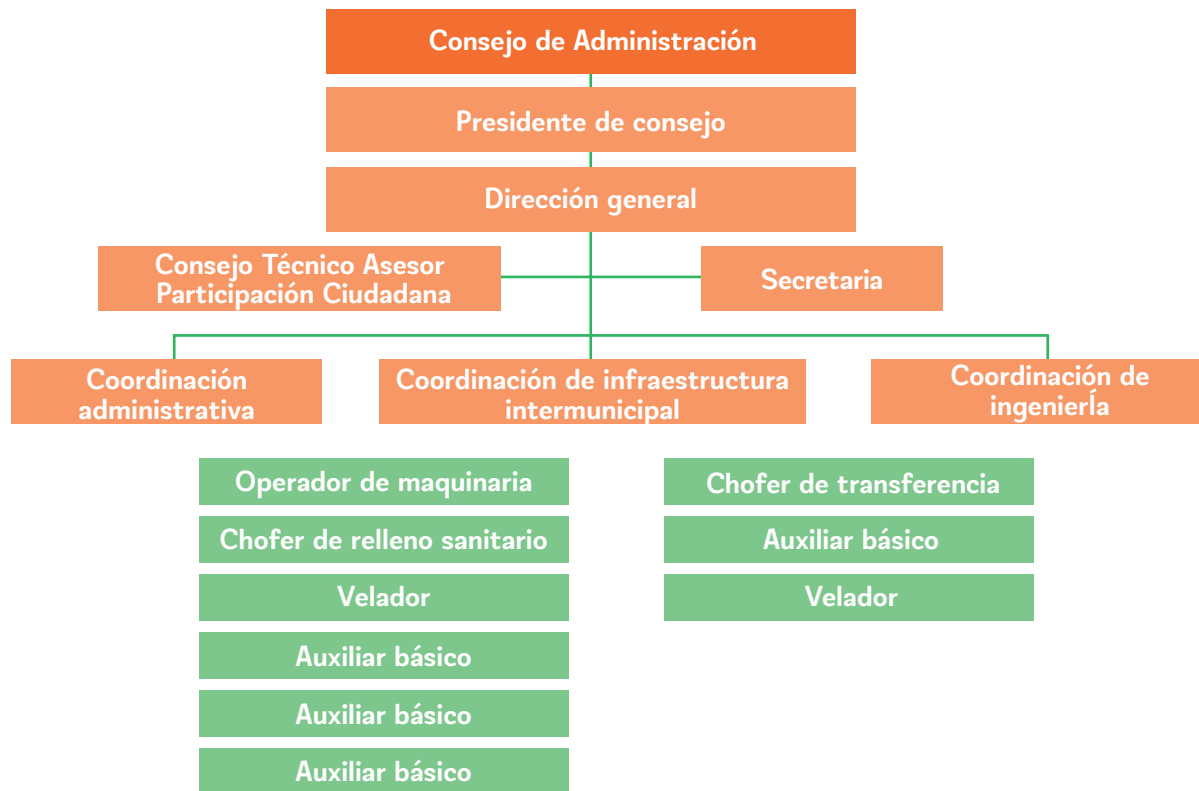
Consejo de Administración

Presidente de consejo

Dirección general

Consejo Técnico Asesor Participación Ciudadana

Secretaria

Coordinación administrativa

Coordinación de infraestructura intermunicipal

Coordinación de ingeniería

Operador de maquinaria

Chofer de relleno sanitario

Velador

Auxiliar básico

Auxiliar básico

Auxiliar básico

Chofer de transferencia

Auxiliar básico

Velador